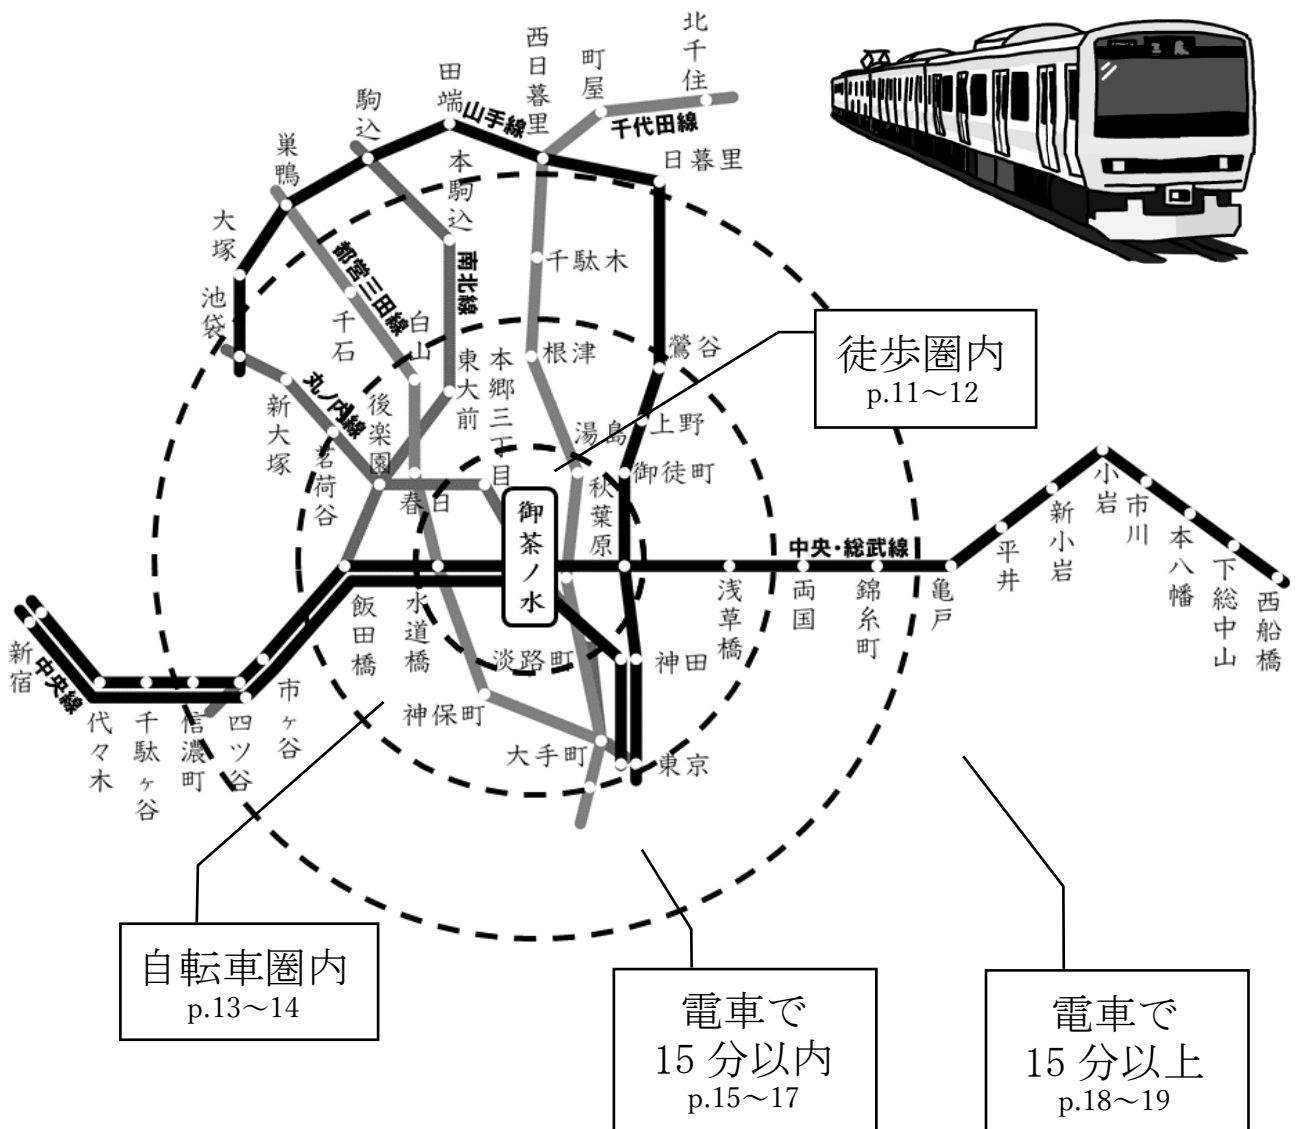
北千住
町屋
西日暮里
田端
山手線
千代田線
日暮里
駒込
巣鴨
本駒込
大塚
都営三田線
南北線
千駄木
池袋
千石
白山
根津
鶯谷
丸ノ内線
東大前
本郷三丁目
湯島
上野
新大塚
後楽園
茗荷谷
春日
御茶ノ水
秋葉原
御徒町
中央・総武線
飯田橋
水道橋
淡路町
神田
浅草橋
両国
錦糸町
亀戸
平井
新小岩
小岩
市川
本八幡
下総中山
西船橋
新宿
中央線
代々木
千駄ヶ谷
信濃町
四ツ谷
市ヶ谷
神保町
大手町
東京

徒歩圏内
p.11～12

自転車圏内
p.13～14

電車で
15 分以内
p.15～17

電車で
15 分以上
p.18～19